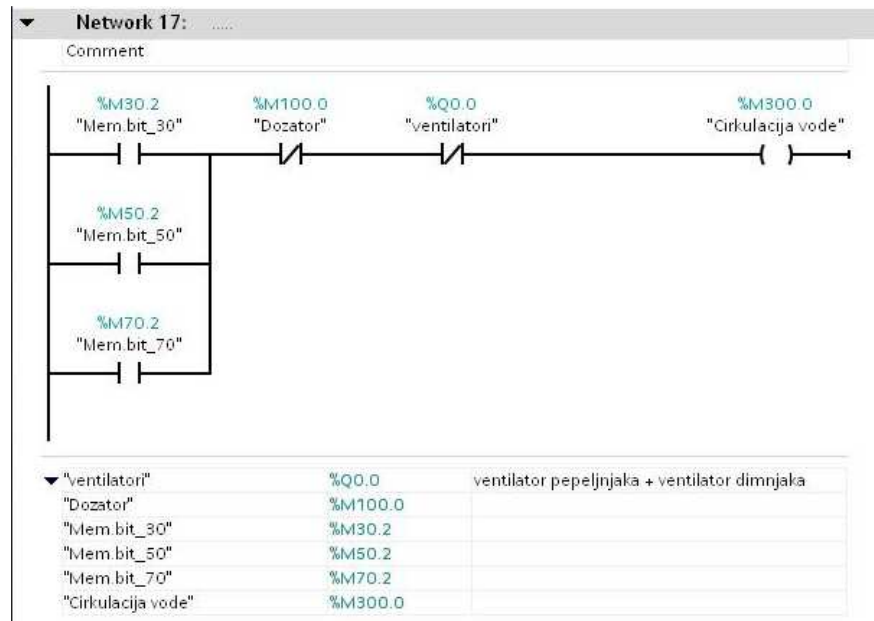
Network 17: .....

Comment

%M30.2
"Mem.bit_30"

%M100.0
"Dozator"

%Q0.0
"ventilatori"

%M300.0
"Cirkulacija vode"

%M50.2
"Mem.bit_50"

%M70.2
"Mem.bit_70"

| | | |
|---|---|---|
| "ventilatori" | %Q0.0 | ventilator pepeljnjaka + ventilator dimnjaka |
| "Dozator" | %M100.0 | |
| "Mem.bit_30" | %M30.2 | |
| "Mem.bit_50" | %M50.2 | |
| "Mem.bit_70" | %M70.2 | |
| "Cirkulacija vode" | %M300.0 | |